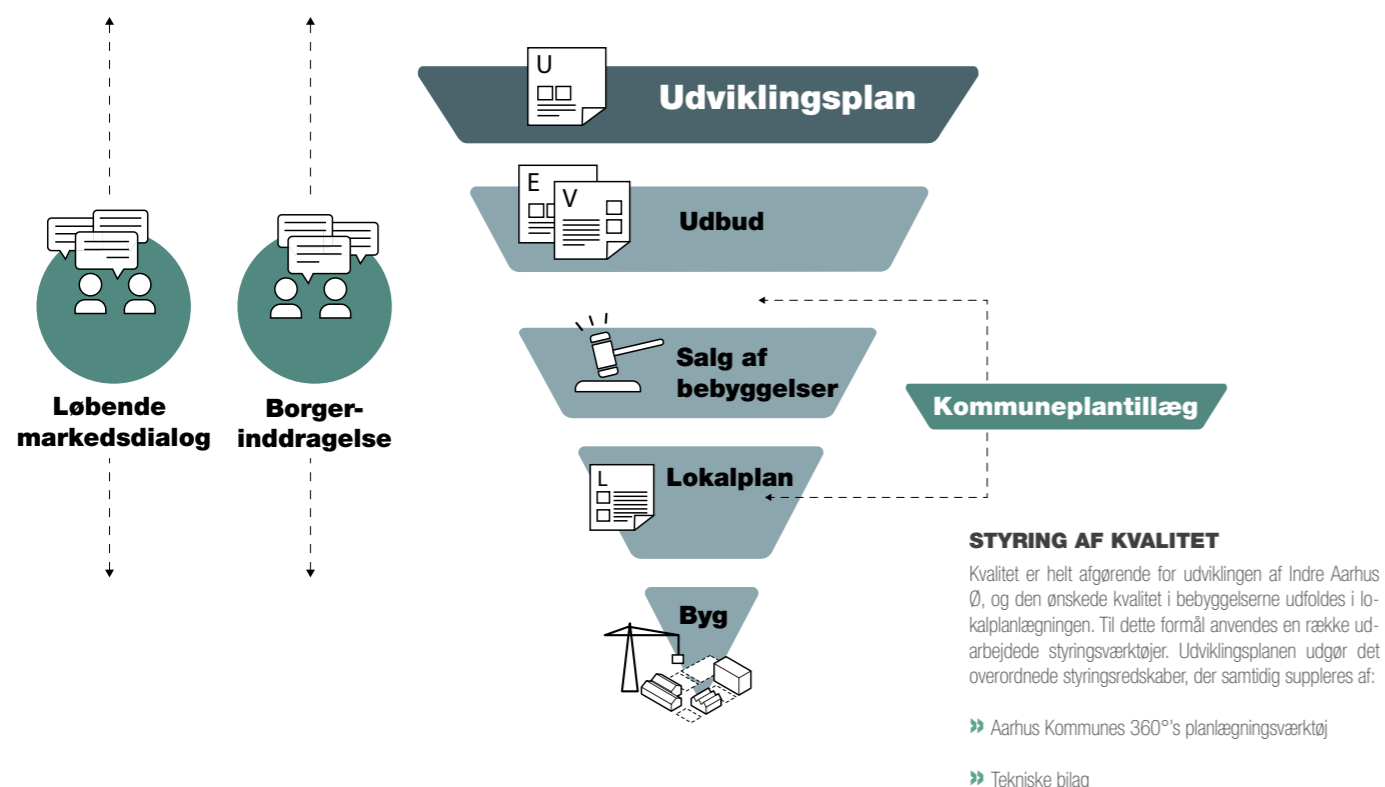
Løbende markedsdialog

Borger-inddragelse

U

Udviklingsplan

E

V

Udbud

Salg af bebyggelser

Kommuneplantillæg

L

Lokalplan

Byg

STYRING AF KVALITET

Kvalitet er helt afgørende for udviklingen af Indre Aarhus Ø, og den ønskede kvalitet i bebyggelserne udfoldes i lokalplanlægningen. Til dette formål anvendes en række udarbejdede styringsværktøjer. Udviklingsplanen udgør det overordnede styringsredskaber, der samtidig suppleres af:

» Aarhus Kommunes 360°'s planlægningsværktøj

» Tekniske bilag